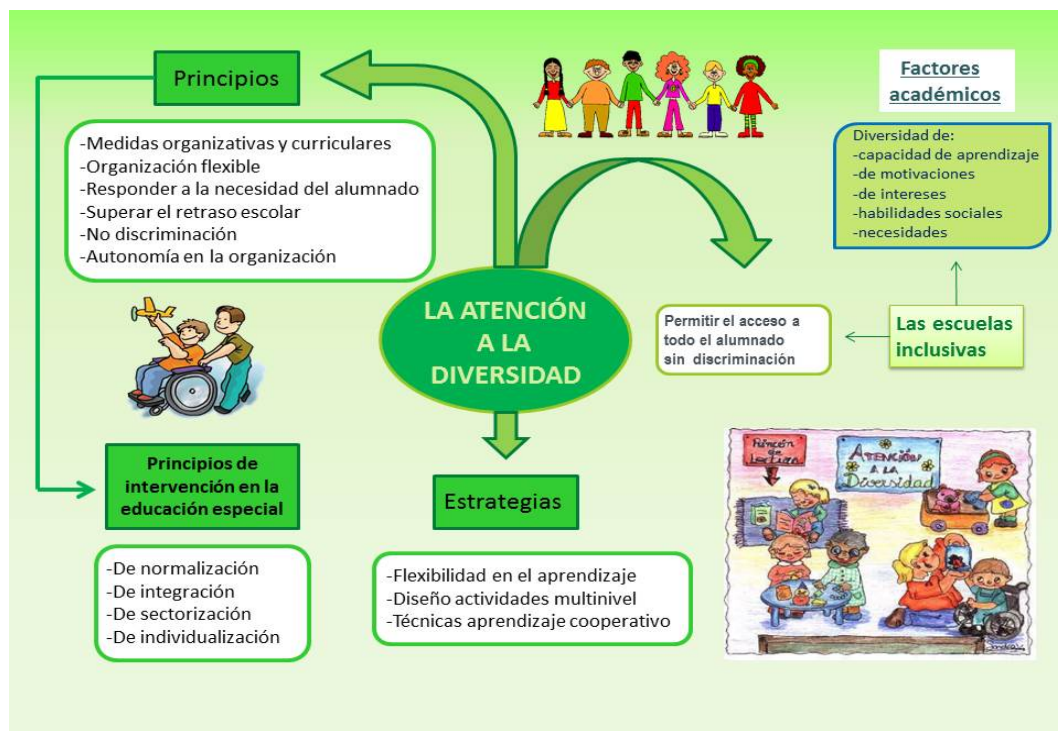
Principios

-Medidas organizativas y curriculares
-Organización flexible
-Responder a la necesidad del alumnado
-Superar el retraso escolar
-No discriminación
-Autonomía en la organización

Factores académicos

Diversidad de:
-capacidad de aprendizaje
-de motivaciones
-de intereses
-habilidades sociales
-necesidades

LA ATENCIÓN A LA DIVERSIDAD

Permitir el acceso a todo el alumnado sin discriminación

Las escuelas inclusivas

Principios de intervención en la educación especial

-De normalización
-De integración
-De sectorización
-De individualización

Estrategias

-Flexibilidad en el aprendizaje
-Diseño actividades multinivel
-Técnicas aprendizaje cooperativo

Rincón de lectura

Atención a la Diversidad